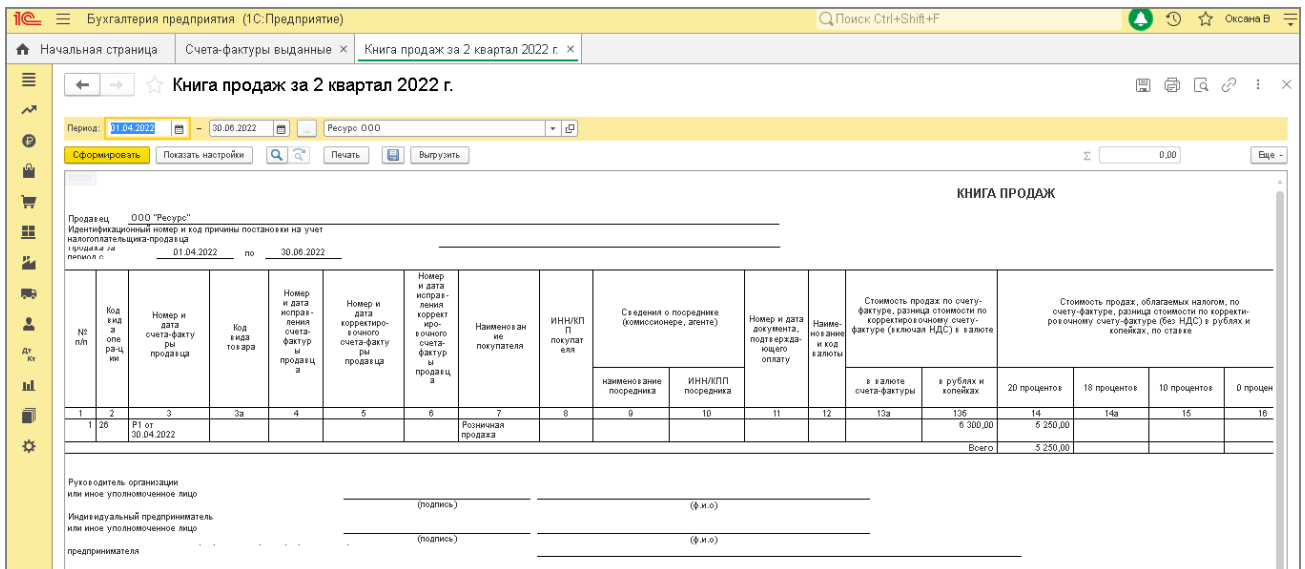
1С Бухгалтерия предприятия (1С:Предприятие) Поиск Ctrl+Shift+F Оксана В

Начальная страница | Счета-фактуры выданные × | Книга продаж за 2 квартал 2022 г. ×

Книга продаж за 2 квартал 2022 г.

Период: 01.04.2022 – 30.06.2022 ... Ресурс ООО

Сформировать | Показать настройки | Печать | Выгрузить | Σ 0,00 | Еще

КНИГА ПРОДАЖ

Продавец ООО "Ресурс"
Идентификационный номер и код причины постановки на учет налогоплательщика-продавца
Продажа за период с 01.04.2022 по 30.06.2022

| № п/п | Код вида опе ра-ц ии | Номер и дата счета-факту ры продавца | Код вида товара | Номер и дата исправ-ления счета-фактур ы продавц а | Номер и дата корректиро-вочного счета-факту ры продавца | Номер и дата исправ-ления коррект иро-вочного счета-фактур ы продавц а | Наименован ие покупателя | ИНН/КП П покупат еля | Сведения о посреднике (комиссионере, агенте): наименование посредника | ИНН/КПП посредника | Номер и дата документа, подтвержда-ющего оплату | Наиме-нование и код валюты | Стоимость продаж по счету-фактуре, разница стоимости по корректировочному счету-фактуре (включая НДС) в валюте: в валюте счета-фактуры | в рублях и копейках | Стоимость продаж, облагаемых налогом, по счету-фактуре, разница стоимости по корректи-ровочному счету-фактуре (без НДС) в рублях и копейках, по ставке: 20 процентов | 18 процентов | 10 процентов | 0 процен |
|---|---|---|---|---|---|---|---|---|---|---|---|---|---|---|---|---|---|---|
| 1 | 2 | 3 | 3а | 4 | 5 | 6 | 7 | 8 | 9 | 10 | 11 | 12 | 13а | 13б | 14 | 14а | 15 | 16 |
| 1 | 26 | Р1 от 30.04.2022 | | | | | Розничная продажа | | | | | | | 6 300,00 | 5 250,00 | | | |
| | | | | | | | | | | | | | | Всего | 5 250,00 | | | |

Руководитель организации или иное уполномоченное лицо (подпись) (ф.и.о)

Индивидуальный предприниматель или иное уполномоченное лицо (подпись) (ф.и.о)

предпринимателя